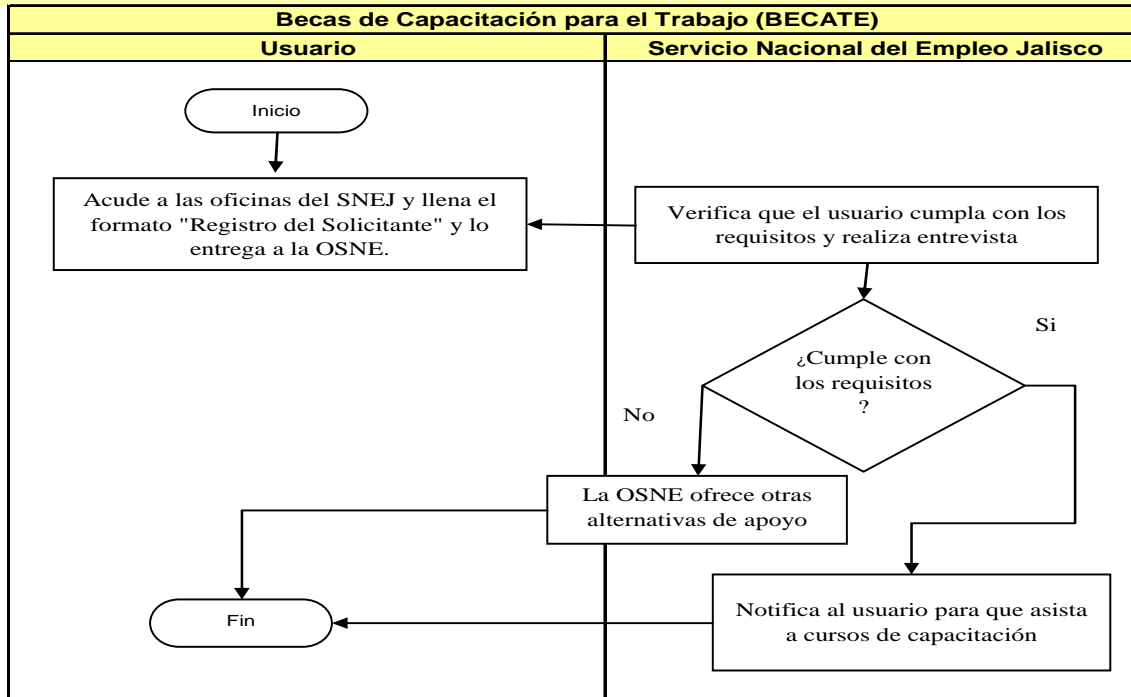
Becas de Capacitación para el Trabajo (BECATE)

| Usuario | Servicio Nacional del Empleo Jalisco |
|---|---|

Inicio

Acude a las oficinas del SNEJ y llena el formato "Registro del Solicitante" y lo entrega a la OSNE.

Verifica que el usuario cumpla con los requisitos y realiza entrevista

¿Cumple con los requisitos ?

Si

No

La OSNE ofrece otras alternativas de apoyo

Notifica al usuario para que asista a cursos de capacitación

Fin